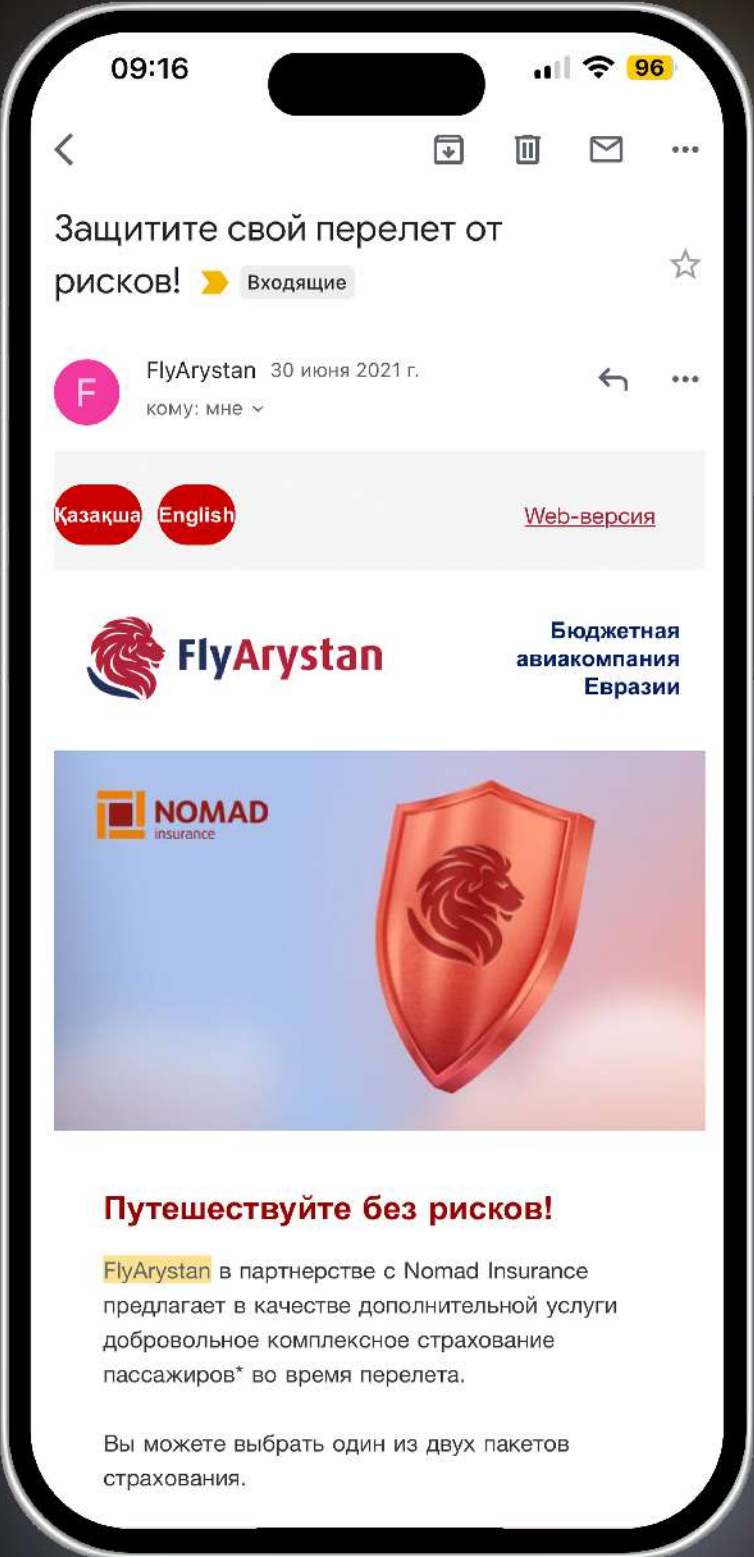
09:16

96

Защитите свой перелет от рисков! Входящие

F

FlyArystan 30 июня 2021 г.

кому: мне

Қазақша English

Web-версия

FlyArystan

Бюджетная авиакомпания Евразии

NOMAD insurance

Путешествуйте без рисков!

FlyArystan в партнерстве с Nomad Insurance предлагает в качестве дополнительной услуги добровольное комплексное страхование пассажиров* во время перелета.

Вы можете выбрать один из двух пакетов страхования.